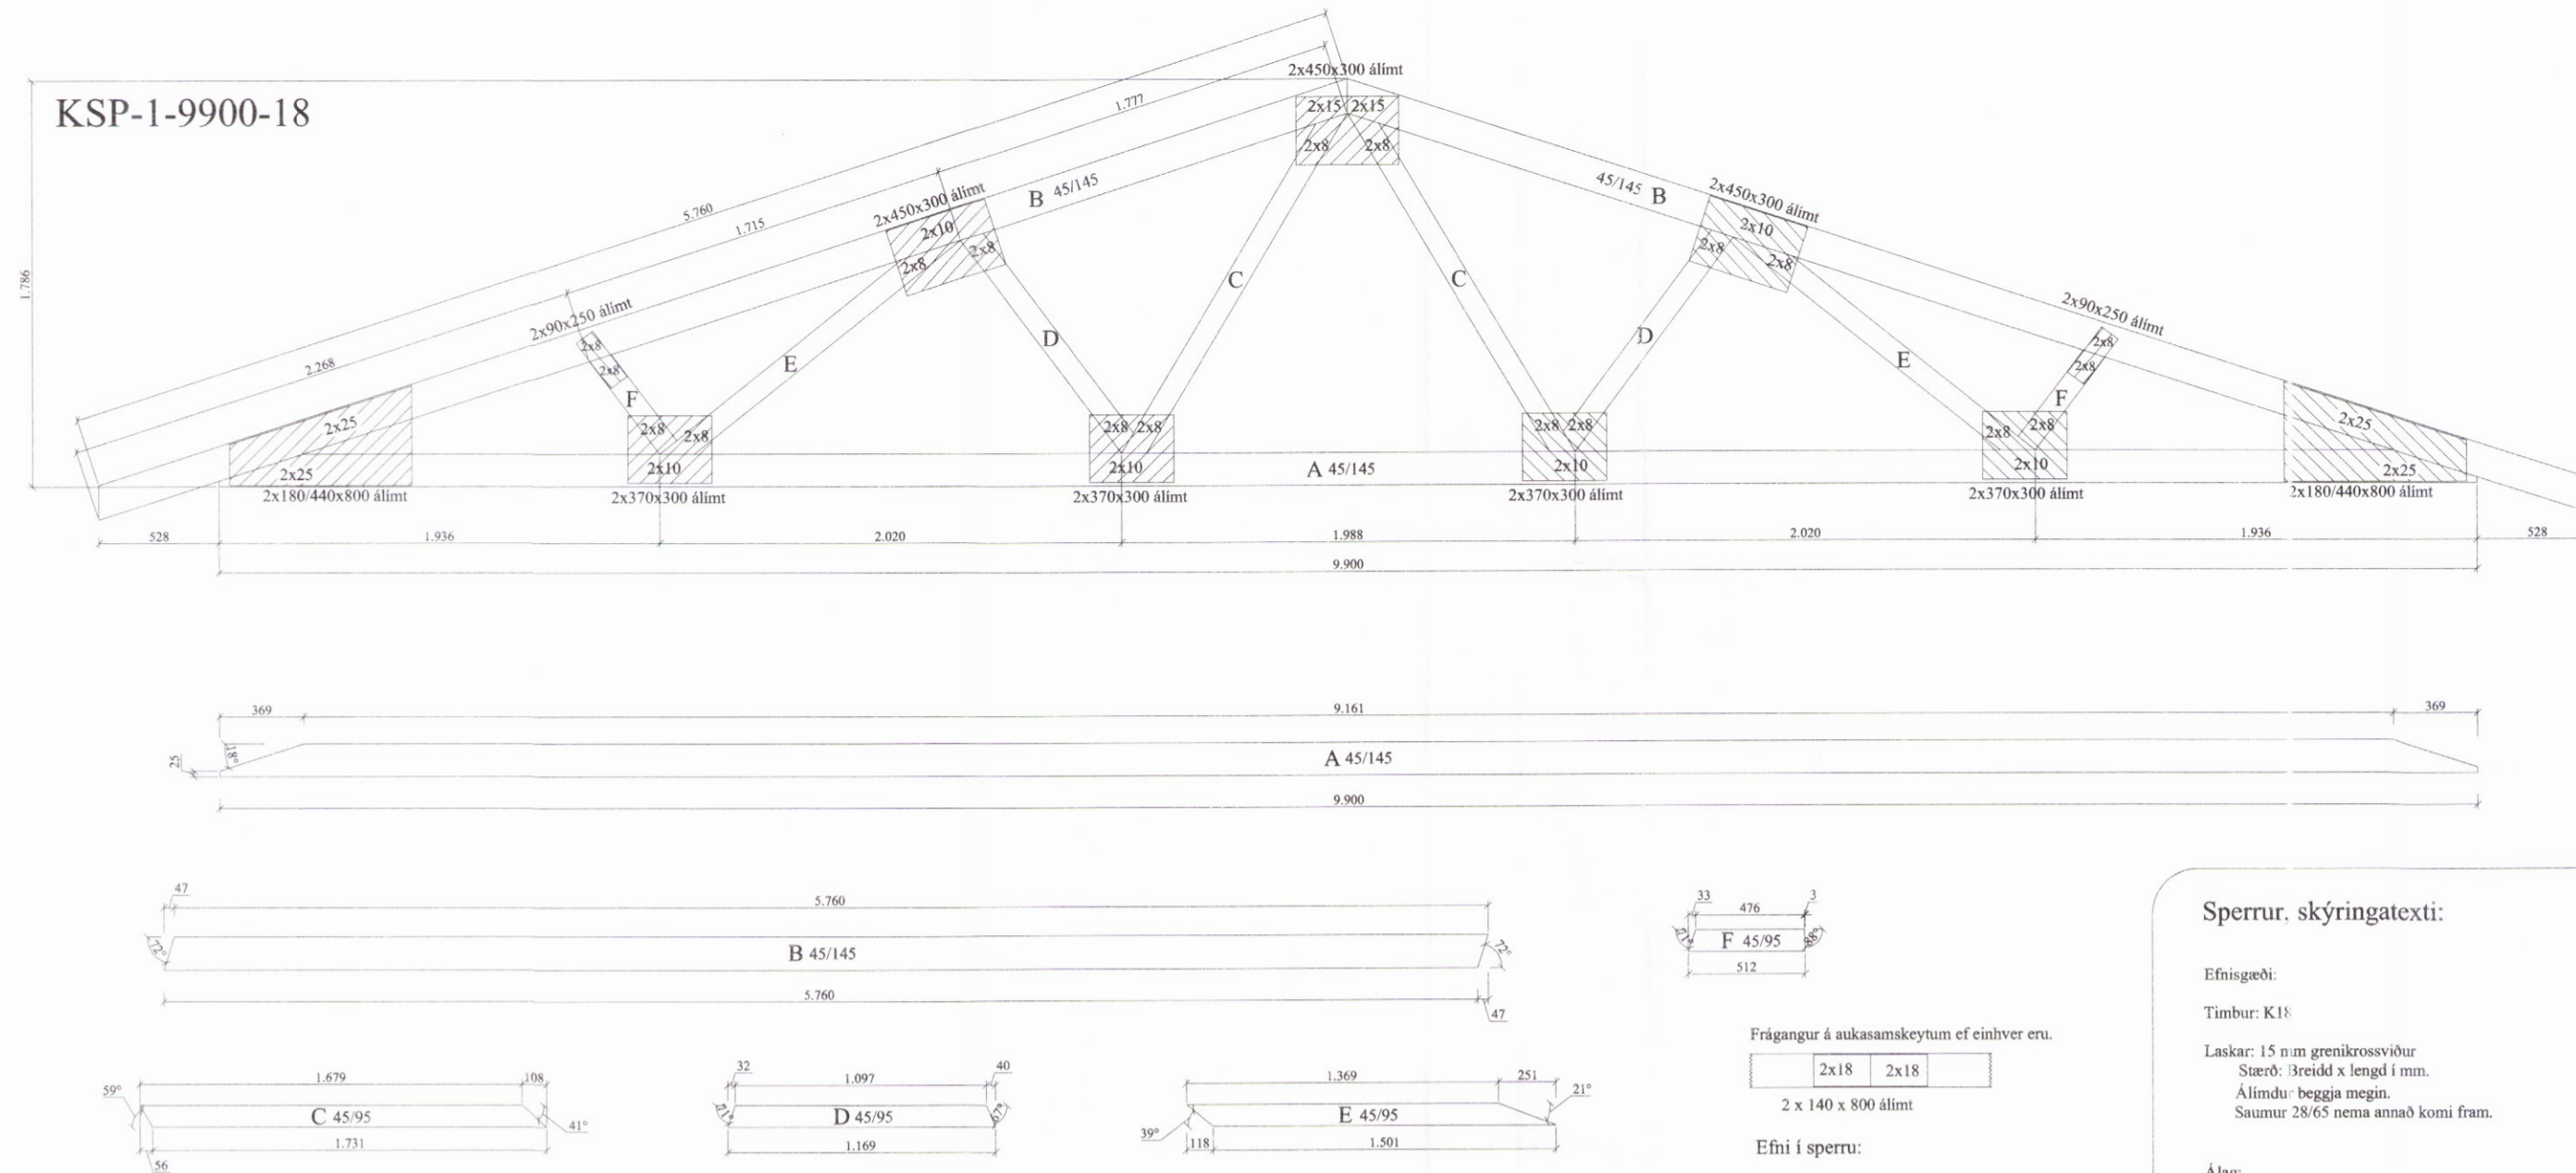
KSP-1-9900-18

1.786

5.760
1.777
1.715
2.268

2x450x300 álímt
2x15 2x15
2x8 2x8

2x450x300 álímt
2x10
2x8 2x8
B 45/145

45/145 B
2x450x300 álímt
2x10
2x8 2x8

2x90x250 álímt
2x8
2x8
F

2x90x250 álímt
2x8
2x8
F

C
C
D
D
E
E

2x25
2x25
2x180/440x800 álímt

2x8 2x8
2x10
2x370x300 álímt

2x8 2x8
2x10
2x370x300 álímt

A 45/145

2x8 2x8
2x10
2x370x300 álímt

2x8 2x8
2x10
2x370x300 álímt

2x25
2x25
2x180/440x800 álímt

528 1.936 2.020 1.988 2.020 1.936 528
9.900

369 9.161 369
25 18°
A 45/145
9.900

47
5.760
72°
B 45/145
72°
5.760
47

33 476 3
21° F 45/95 88°
512

59° 1.679 108
C 45/95
41°
1.731
56

32 1.097 40
21° D 45/95 67°
1.169

1.369 251
21°
E 45/95
39° 118 1.501

Frágangur á aukasamskeytum ef einhver eru.
2x18 2x18
2 x 140 x 800 álímt

Efni í sperru:

Sperrur, skýringatexti:

Efnisgæði:

Timbur: K18

Laskar: 15 mm grenikrossviður
Stærð: Breidd x lengd í mm.
Álímdur beggja megin.
Saumur 28/65 nema annað komi fram.

Álag: